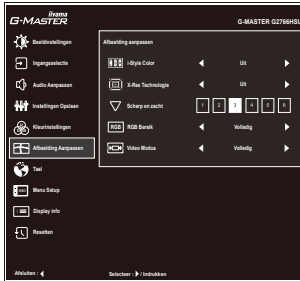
iiyama
G-MASTER

G-MASTER G2766HSU

Beeldinstellingen
Ingangsselectie
Audio Aanpassen
Instellingen Opslaan
Kleurinstellingen
Afbeelding Aanpassen
Taal
Menu Setup
Display Info
Resetten

Afbeelding aanpassen

i-Style Color ◀ Uit ▶
X-Res Technologie ◀ Uit ▶
Scherp en zacht ◀ 1 2 3 4 5 6 ▶
RGB Bereik ◀ Volledig ▶
Video Modus ◀ Volledig ▶

Afsluiten : ◀
Selecteer : ▶ / Indrukken